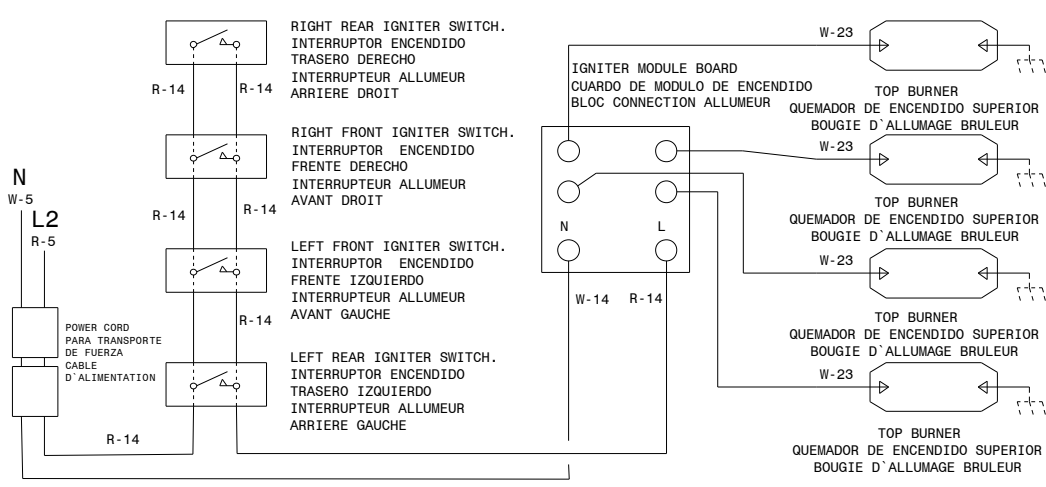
RIGHT REAR IGNITER SWITCH.
INTERRUPTOR ENCENDIDO
TRASERO DERECHO
INTERRUPTEUR ALLUMEUR
ARRIERE DROIT

R-14
R-14

RIGHT FRONT IGNITER SWITCH.
INTERRUPTOR ENCENDIDO
FRENTE DERECHO
INTERRUPTEUR ALLUMEUR
AVANT DROIT

N
W-5
L2
R-5

R-14
R-14

LEFT FRONT IGNITER SWITCH.
INTERRUPTOR ENCENDIDO
FRENTE IZQUIERDO
INTERRUPTEUR ALLUMEUR
AVANT GAUCHE

R-14

POWER CORD
PARA TRANSPORTE
DE FUERZA
CABLE
D`ALIMENTATION

LEFT REAR IGNITER SWITCH.
INTERRUPTOR ENCENDIDO
TRASERO IZQUIERDO
INTERRUPTEUR ALLUMEUR
ARRIERE GAUCHE

R-14

IGNITER MODULE BOARD
CUARDO DE MODULO DE ENCENDIDO
BLOC CONNECTION ALLUMEUR

N
L
W-14
R-14

W-23
TOP BURNER
QUEMADOR DE ENCENDIDO SUPERIOR
BOUGIE D`ALLUMAGE BRULEUR

W-23
TOP BURNER
QUEMADOR DE ENCENDIDO SUPERIOR
BOUGIE D`ALLUMAGE BRULEUR

W-23
TOP BURNER
QUEMADOR DE ENCENDIDO SUPERIOR
BOUGIE D`ALLUMAGE BRULEUR

W-23
TOP BURNER
QUEMADOR DE ENCENDIDO SUPERIOR
BOUGIE D`ALLUMAGE BRULEUR